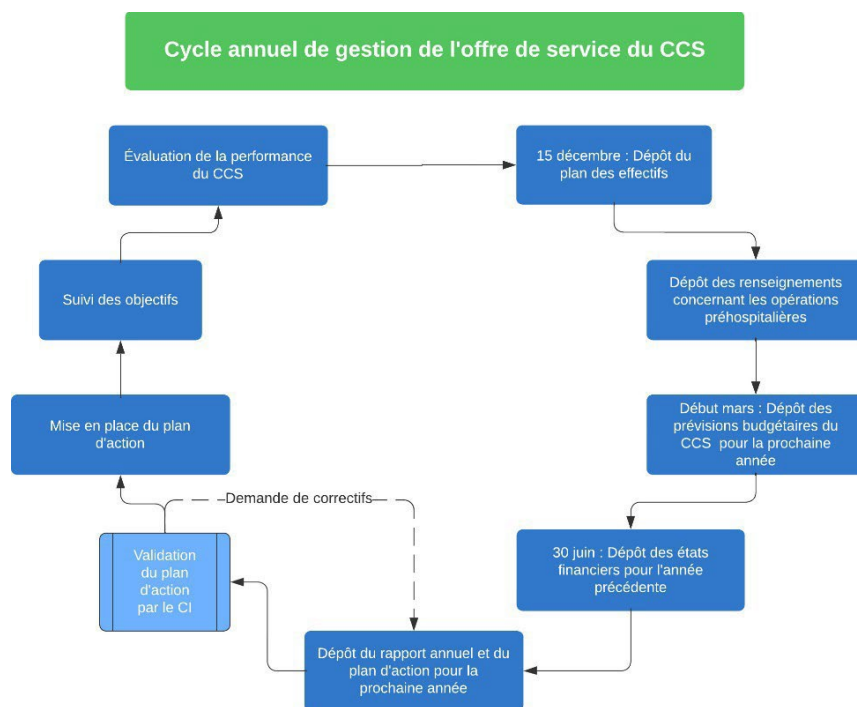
Cycle annuel de gestion de l'offre de service du CCS

Évaluation de la performance du CCS

15 décembre : Dépôt du plan des effectifs

Dépôt des renseignements concernant les opérations préhospitalières

Début mars : Dépôt des prévisions budgétaires du CCS pour la prochaine année

30 juin : Dépôt des états financiers pour l'année précédente

Dépôt du rapport annuel et du plan d'action pour la prochaine année

Validation du plan d'action par le CI

Demande de correctifs

Mise en place du plan d'action

Suivi des objectifs